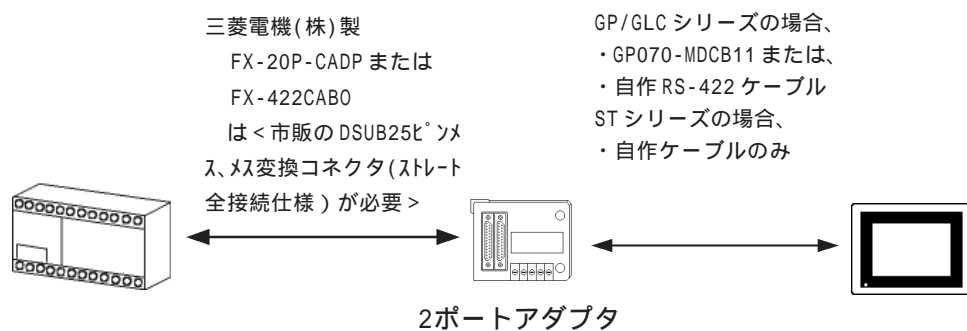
三菱電機(株)製
FX-20P-CADP または
FX-422CAB0
は<市販の DSUB25ﾋﾟﾝﾒｽ､ﾒｽ変換コネクタ(ｽﾄﾚｰﾄ全接続仕様)が必要>

GP/GLC シリーズの場合、
・GP070-MDCB11 または、
・自作 RS-422 ケーブル
ST シリーズの場合、
・自作ケーブルのみ

2ポートアダプタ